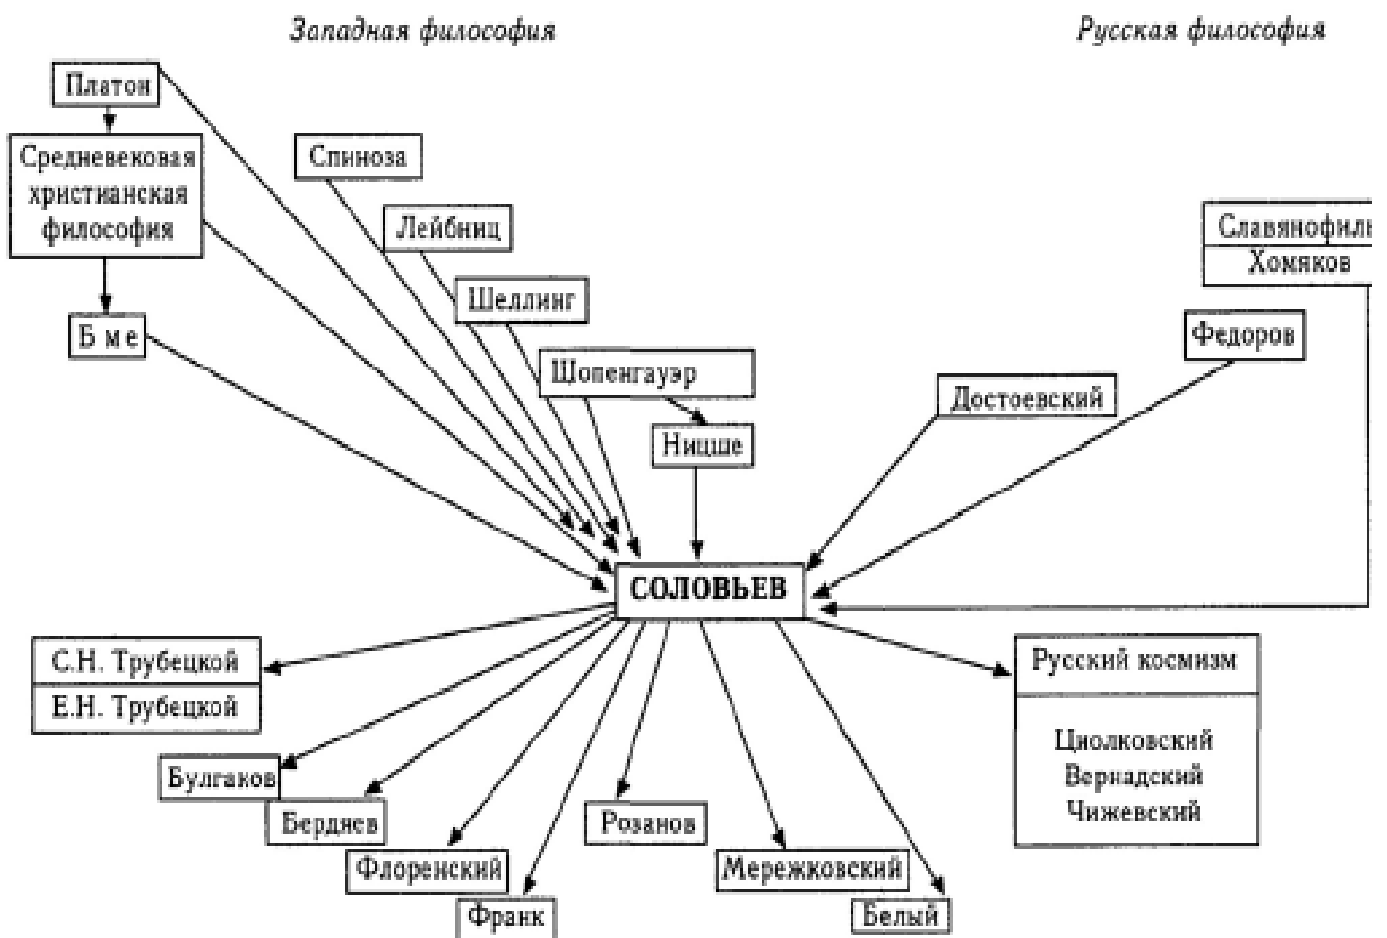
Западная философия

Русская философия

Платон

Средневековая христианская философия

Б ме

Спиноза

Лейбниц

Шеллинг

Шопенгауэр

Ницше

Славянофилы

Хомяков

Федоров

Достоевский

СОЛОВЬЕВ

С.Н. Трубецкой

Е.Н. Трубецкой

Булгаков

Бердяев

Флоренский

Франк

Розанов

Мережковский

Белый

Русский космизм

Циолковский
Вернадский
Чижевский